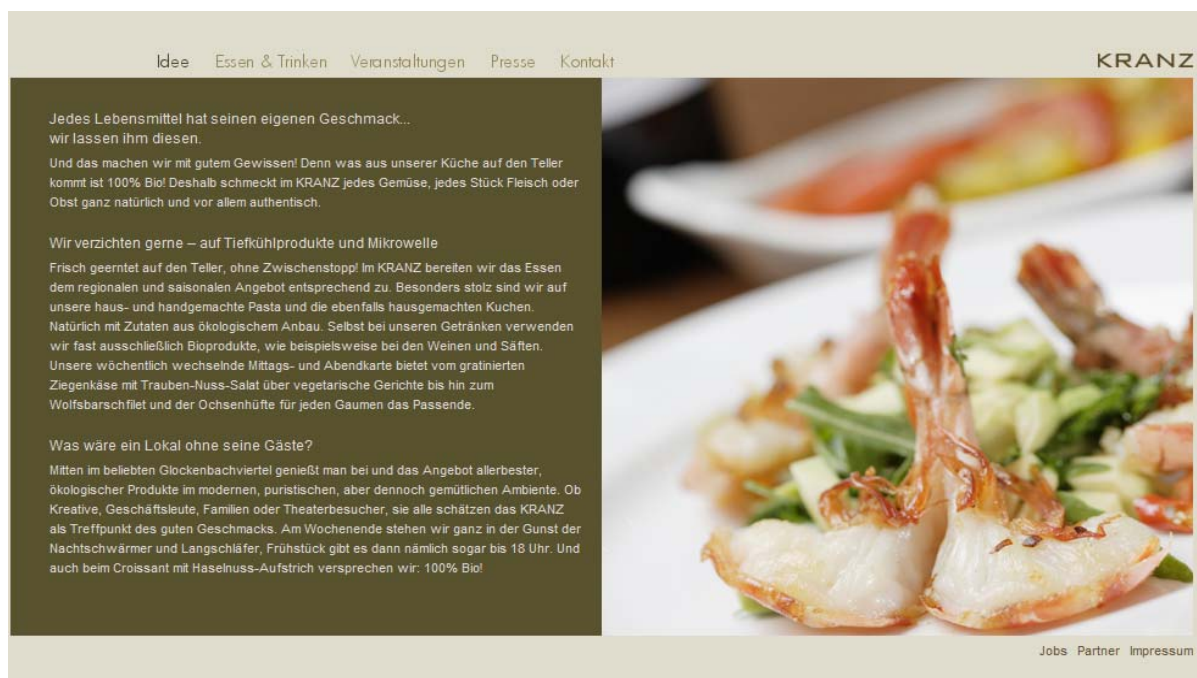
Idee Essen & Trinken Veranstaltungen Presse Kontakt

KRANZ

Jedes Lebensmittel hat seinen eigenen Geschmack... wir lassen ihm diesen.

Und das machen wir mit gutem Gewissen! Denn was aus unserer Küche auf den Teller kommt ist 100% Bio! Deshalb schmeckt im KRANZ jedes Gemüse, jedes Stück Fleisch oder Obst ganz natürlich und vor allem authentisch.

Wir verzichten gerne – auf Tiefkühlprodukte und Mikrowelle

Frisch geerntet auf den Teller, ohne Zwischenstopp! Im KRANZ bereiten wir das Essen dem regionalen und saisonalen Angebot entsprechend zu. Besonders stolz sind wir auf unsere haus- und handgemachte Pasta und die ebenfalls hausgemachten Kuchen. Natürlich mit Zutaten aus ökologischem Anbau. Selbst bei unseren Getränken verwenden wir fast ausschließlich Bioprodukte, wie beispielsweise bei den Weinen und Säften. Unsere wöchentlich wechselnde Mittags- und Abendkarte bietet vom gratinierten Ziegenkäse mit Trauben-Nuss-Salat über vegetarische Gerichte bis hin zum Wolfsbarschfilet und der Ochsenhüfte für jeden Gaumen das Passende.

Was wäre ein Lokal ohne seine Gäste?

Mitten im beliebten Glockenbachviertel genießt man bei und das Angebot allerbester, ökologischer Produkte im modernen, puristischen, aber dennoch gemütlichen Ambiente. Ob Kreative, Geschäftsleute, Familien oder Theaterbesucher, sie alle schätzen das KRANZ als Treffpunkt des guten Geschmacks. Am Wochenende stehen wir ganz in der Gunst der Nachtschwärmer und Langschläfer, Frühstück gibt es dann nämlich sogar bis 18 Uhr. Und auch beim Croissant mit Haselnuss-Aufstrich versprechen wir: 100% Bio!

Jobs Partner Impressum